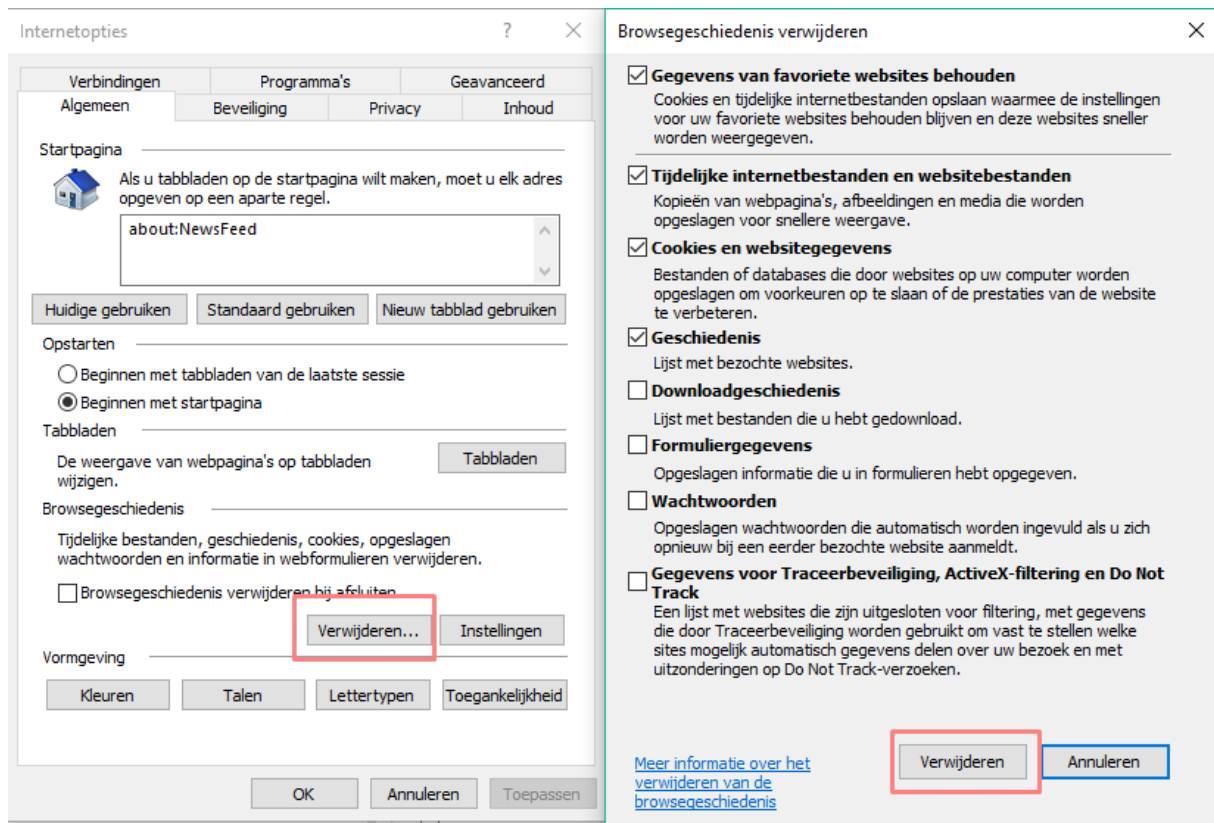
Internetopties ? ✕

Verbindingen | Programma's | Geavanceerd
Algemeen | Beveiliging | Privacy | Inhoud

Startpagina
Als u tabbladen op de startpagina wilt maken, moet u elk adres opgeven op een aparte regel.
about:NewsFeed
Huidige gebruiken | Standaard gebruiken | Nieuw tabblad gebruiken

Opstarten
Beginnen met tabbladen van de laatste sessie
Beginnen met startpagina

Tabbladen
De weergave van webpagina's op tabbladen wijzigen.
Tabbladen

Browsegeschiedenis
Tijdelijke bestanden, geschiedenis, cookies, opgeslagen wachtwoorden en informatie in webformulieren verwijderen.
Browsegeschiedenis verwijderen bij afsluiten
Verwijderen... | Instellingen

Vormgeving
Kleuren | Talen | Lettertypen | Toegankelijkheid

OK | Annuleren | Toepassen

Browsegeschiedenis verwijderen ✕

Gegevens van favoriete websites behouden
Cookies en tijdelijke internetbestanden opslaan waarmee de instellingen voor uw favoriete websites behouden blijven en deze websites sneller worden weergegeven.

Tijdelijke internetbestanden en websitebestanden
Kopieën van webpagina's, afbeeldingen en media die worden opgeslagen voor snellere weergave.

Cookies en websitegegevens
Bestanden of databases die door websites op uw computer worden opgeslagen om voorkeuren op te slaan of de prestaties van de website te verbeteren.

Geschiedenis
Lijst met bezochte websites.

Downloadgeschiedenis
Lijst met bestanden die u hebt gedownload.

Formuliergegevens
Opgeslagen informatie die u in formulieren hebt opgegeven.

Wachtwoorden
Opgeslagen wachtwoorden die automatisch worden ingevuld als u zich opnieuw bij een eerder bezochte website aanmeldt.

Gegevens voor Traceerbeveiliging, ActiveX-filtering en Do Not Track
Een lijst met websites die zijn uitgesloten voor filtering, met gegevens die door Traceerbeveiliging worden gebruikt om vast te stellen welke sites mogelijk automatisch gegevens delen over uw bezoek en met uitzonderingen op Do Not Track-verzoeken.

Meer informatie over het verwijderen van de browsegeschiedenis
Verwijderen | Annuleren